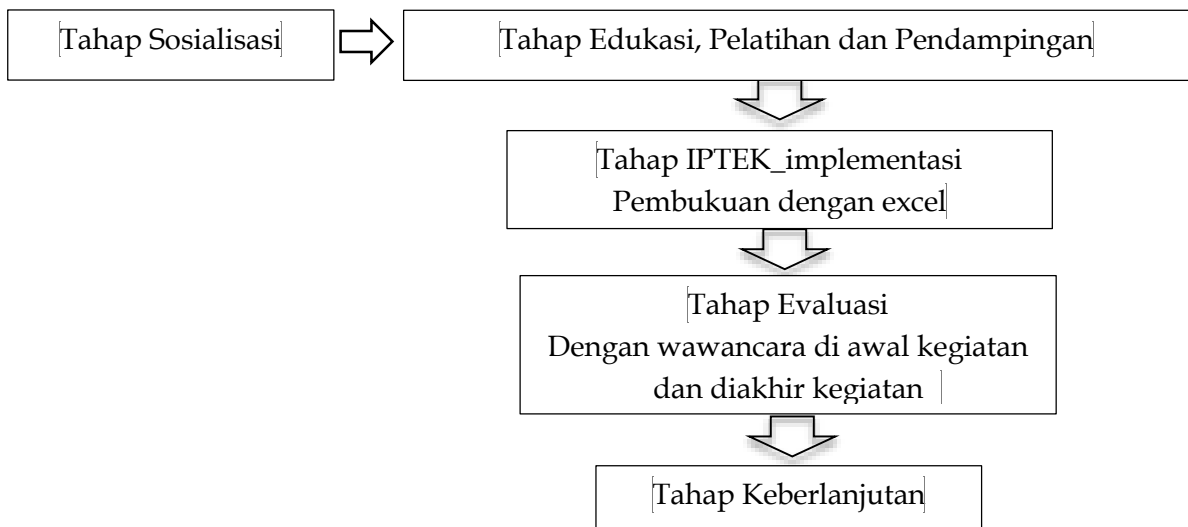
Tahap Sosialisasi

Tahap Edukasi, Pelatihan dan Pendampingan

Tahap IPTEK_implementasi
Pembukuan dengan excel

Tahap Evaluasi
Dengan wawancara di awal kegiatan dan diakhir kegiatan

Tahap Keberlanjutan